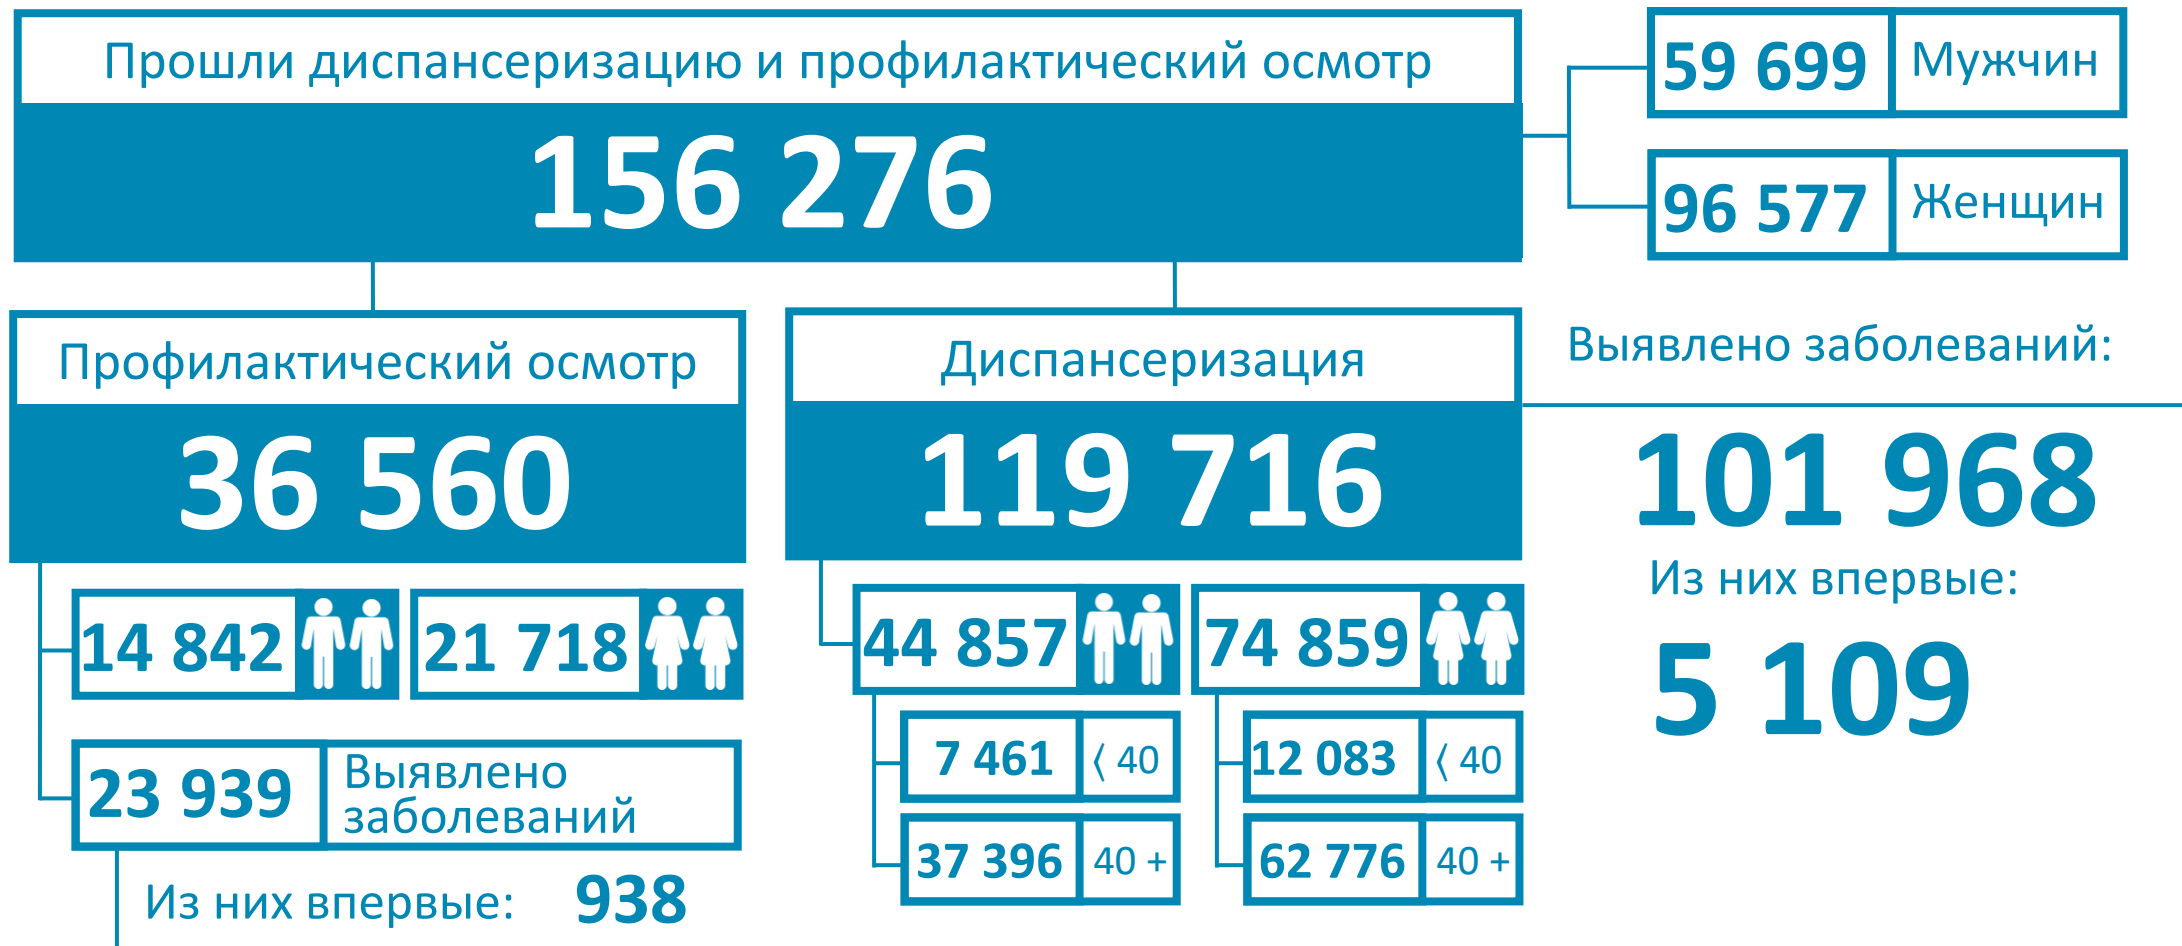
Прошли диспансеризацию и профилактический осмотр

156 276

59 699 Мужчин

96 577 Женщин

Профилактический осмотр

36 560

Диспансеризация

119 716

Выявлено заболеваний:

101 968

Из них впервые:

5 109

14 842

21 718

44 857

74 859

7 461 ‹ 40

12 083 ‹ 40

37 396 40 +

62 776 40 +

23 939 Выявлено заболеваний

Из них впервые: 938